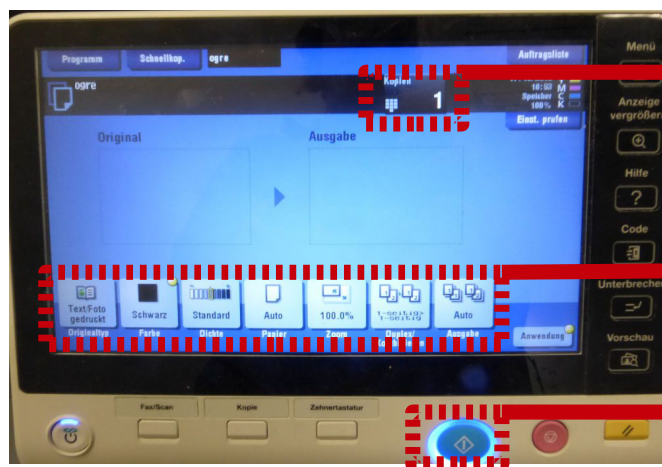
Programm
Schnellkop.
ogre
Auftragsliste
ogre
Kopien
1
10:53
Speicher
100%
Einst. prüfen
Original
Ausgabe
Text/Foto gedruckt
Originaltyp
Schwarz
Farbe
Standard
Dichte
Auto
Papier
100.0%
Zoom
1-seitig> 1-seitig
Duplex/ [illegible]
Auto
Ausgabe
Anwendung
Menü
Anzeige vergrößern
Hilfe
?
Code
Unterbrechen
Vorschau
Fax/Scan
Kopie
Zehnertastatur